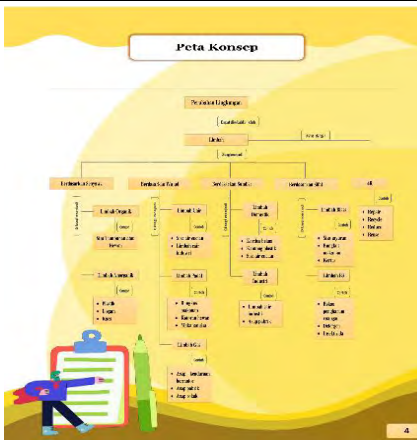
Peta Konsep

Pencemaran Lingkungan

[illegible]

Limbah

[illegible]

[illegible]

Berdasarkan Bentuk | Berdasarkan Senyawa | Berdasarkan Sifat | B3

Limbah Organik

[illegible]

Limbah Anorganik

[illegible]

Limbah Cair

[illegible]

Limbah Padat

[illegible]

Limbah Gas

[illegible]

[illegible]

Limbah B3

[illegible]

Limbah Kimia

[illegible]

4